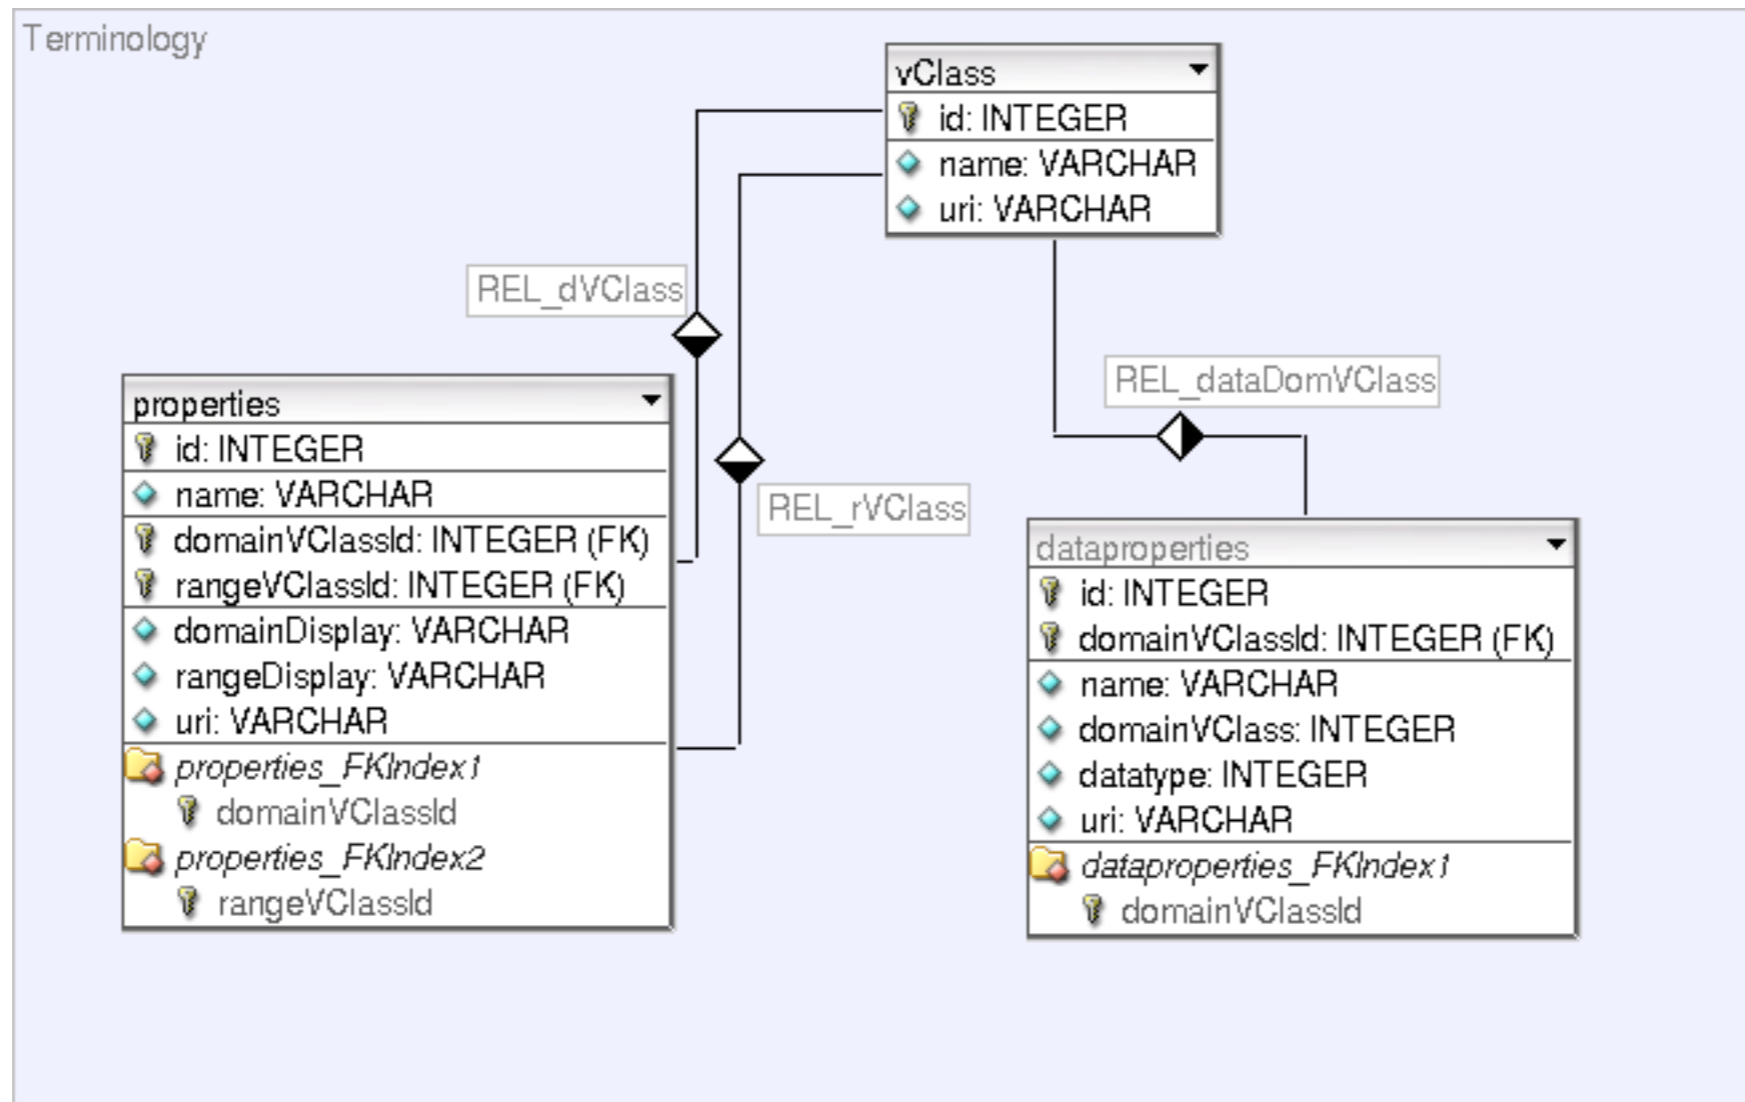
Terminology

vClass
id: INTEGER
name: VARCHAR
uri: VARCHAR

REL_dVClass

REL_dataDomVClass

properties
id: INTEGER
name: VARCHAR
domainVClassId: INTEGER (FK)
rangeVClassId: INTEGER (FK)
domainDisplay: VARCHAR
rangeDisplay: VARCHAR
uri: VARCHAR
properties_FKIndex1
domainVClassId
properties_FKIndex2
rangeVClassId

REL_rVClass

dataproperties
id: INTEGER
domainVClassId: INTEGER (FK)
name: VARCHAR
domainVClass: INTEGER
datatype: INTEGER
uri: VARCHAR
dataproperties_FKIndex1
domainVClassId